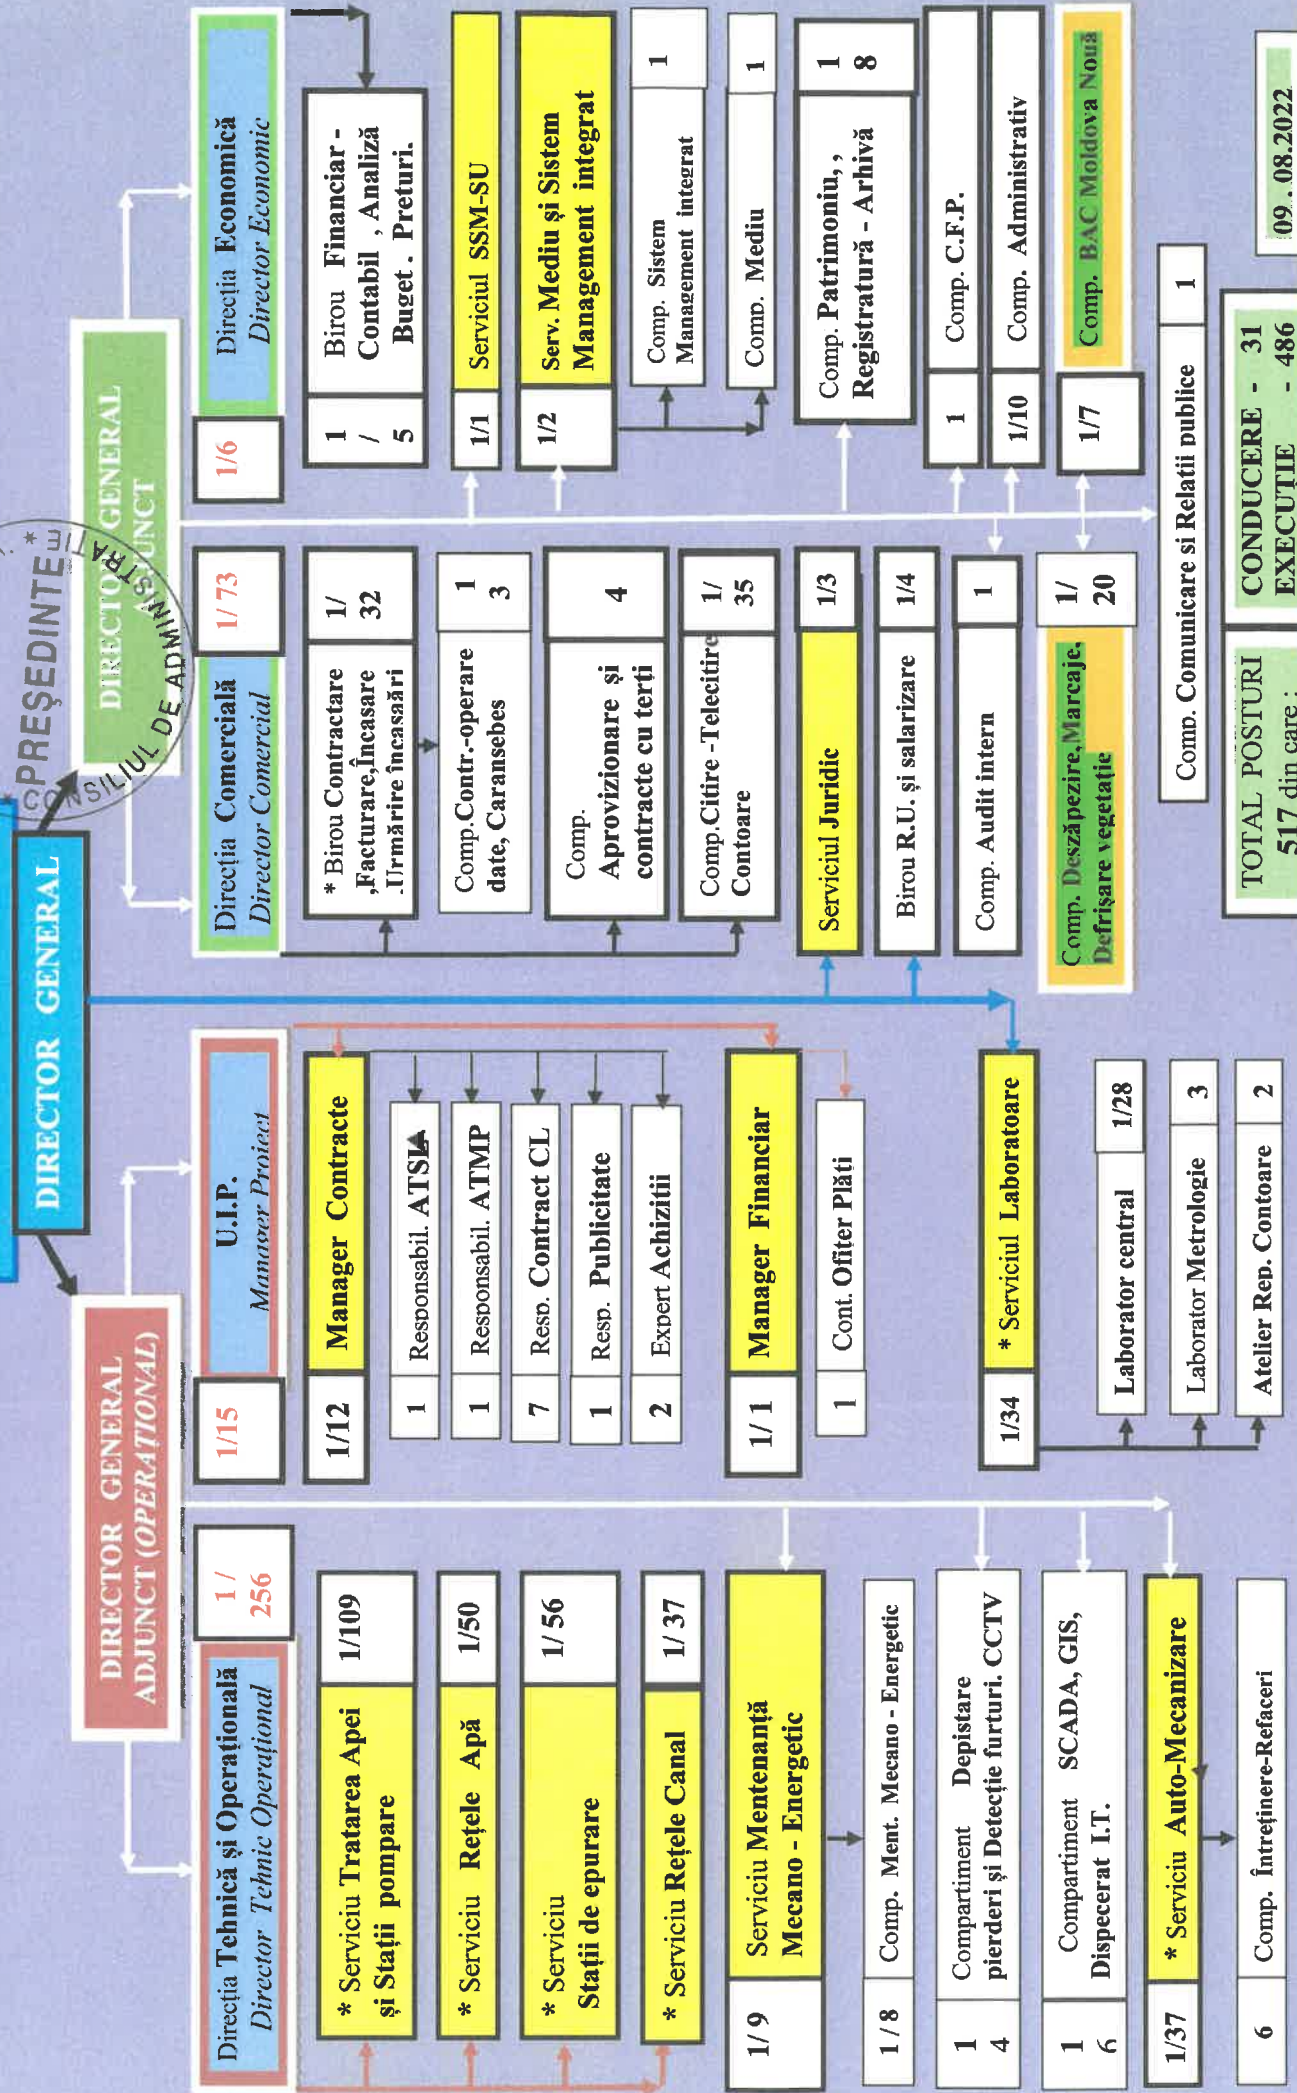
DIRECTOR GENERAL

DIRECTOR GENERAL ADJUNCT (OPERAȚIONAL)

DIRECTOR GENERAL ADJUNCT

PREȘEDINTE
CONSILIUL DE ADMINISTRAȚIE

Direcția Tehnică și Operațională
Director Tehnic Operațional
1 / 256

* Serviciu Tratarea Apei și Stații pompare 1/109
* Serviciu Rețele Apă 1/50
* Serviciu Stații de epurare 1/ 56
* Serviciu Rețele Canal 1/ 37
1/ 9 Serviciu Mentenanță Mecano - Energetic
1 / 8 Comp. Ment. Mecano - Energetic
1 4 Compartiment Depistare pierderi și Detecție furturi. CCTV
1 6 Compartiment SCADA, GIS, Dispecerat I.T.
1/37 * Serviciu Auto-Mecanizare
6 Comp. Întreținere-Refaceri

U.I.P.
Manager Proiect
1/15

1/12 Manager Contracte
1 Responsabil. ATSL
1 Responsabil. ATMP
7 Resp. Contract CL
1 Resp. Publicitate
2 Expert Achiziții
1/ 1 Manager Financiar
1 Cont. Ofiter Plăți

1/34 * Serviciul Laboratoare
Laborator central 1/28
Laborator Metrologie 3
Atelier Rep. Contoare 2

Direcția Comercială
Director Comercial
1/ 73

* Birou Contractare ,Facturare,Încasare .Urmărire încasări 1/ 32
Comp.Contr.-operare date, Caransebes 1 3
Comp. Aprovizionare și contracte cu terți 4
Comp.Citire -Telecitire Contoare 1/ 35
Serviciul Juridic 1/3
Birou R.U. și salarizare 1/4
Comp. Audit intern 1
Comp. Deszăpezire,Marcaje. Defrișare vegetație 1/ 20

Comp. Comunicare si Relatii publice 1

Direcția Economică
Director Economic
1/6

Birou Financiar - Contabil , Analiză Buget . Preturi. 1 / 5
Serviciul SSM-SU 1/1
Serv. Mediu și Sistem Management integrat 1/2
Comp. Sistem Management integrat 1
Comp. Mediu 1
Comp. Patrimoniu, , Registratură - Arhivă 1 8
Comp. C.F.P. 1
Comp. Administrativ 1/10
Comp. BAC Moldova Nouă 1/7

TOTAL POSTURI 517 din care :
CONDUCERE - 31
EXECUȚIE - 486

09 . 08.2022